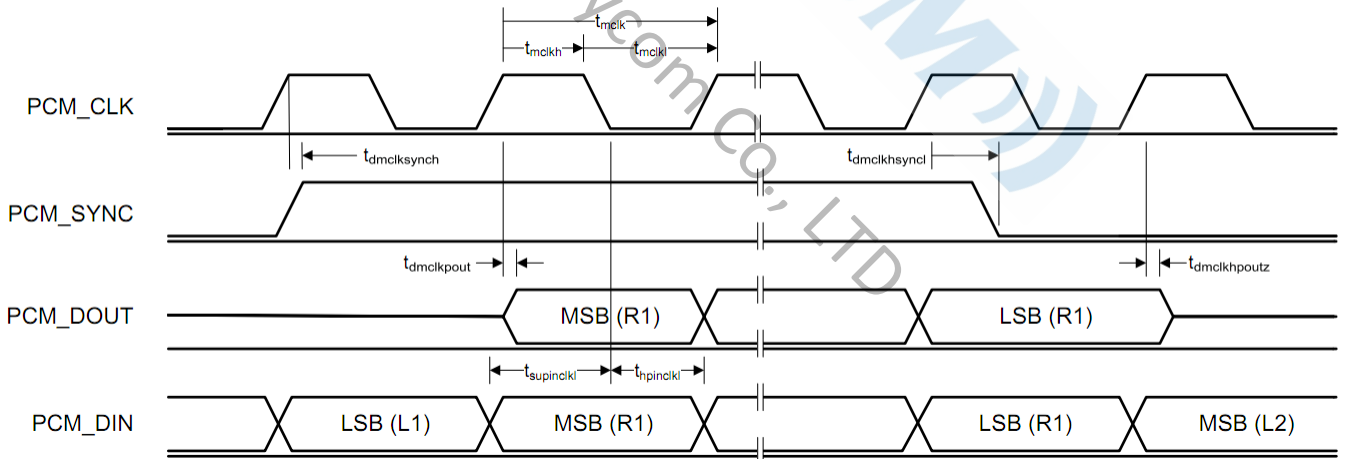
$t_{mclk}$

$t_{mclkh}$ $t_{mclkl}$

PCM_CLK

$t_{dmclksynch}$ $t_{dmclkhsyncl}$

PCM_SYNC

$t_{dmclkpout}$ $t_{dmclkhpoutz}$

PCM_DOUT

MSB (R1) LSB (R1)

$t_{supinclkl}$ $t_{hpinclkl}$

PCM_DIN

LSB (L1) MSB (R1) LSB (R1) MSB (L2)

ycom Co., LTD